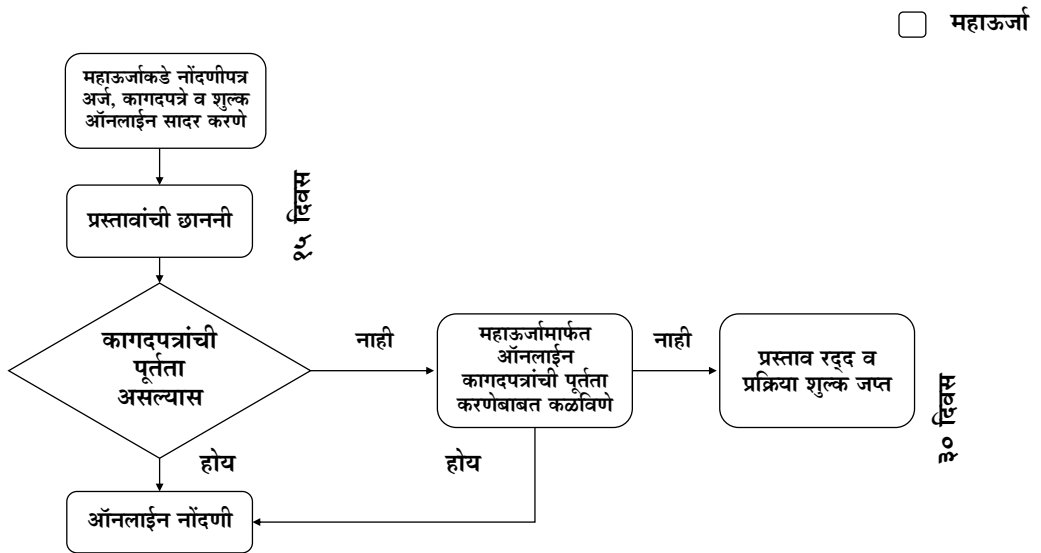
महाऊर्जा

महाऊर्जाकडे नोंदणीपत्र अर्ज, कागदपत्रे व शुल्क ऑनलाईन सादर करणे

प्रस्तावांची छाननी

१५ दिवस

कागदपत्रांची पूर्तता असल्यास

नाही

महाऊर्जामार्फत ऑनलाईन कागदपत्रांची पूर्तता करणेबाबत कळविणे

नाही

प्रस्ताव रद्द व प्रक्रिया शुल्क जप्त

३० दिवस

होय

होय

ऑनलाईन नोंदणी